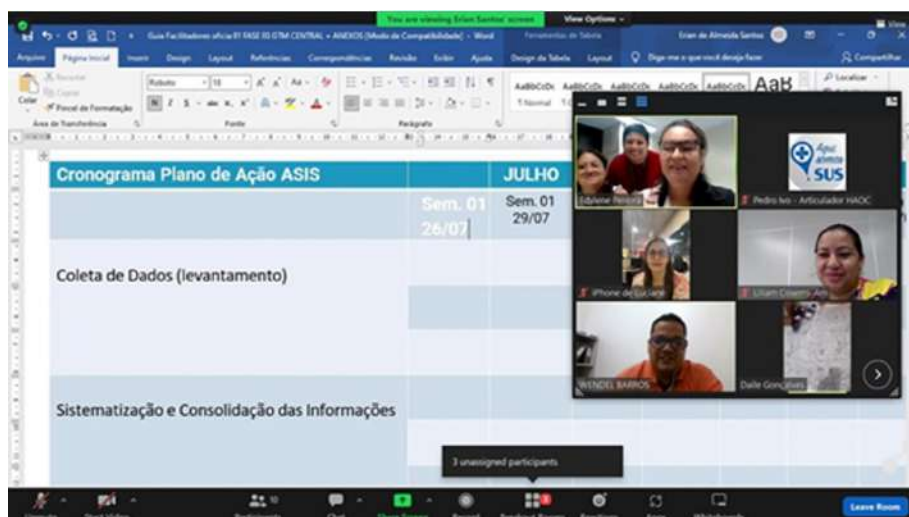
You are viewing Erian Santos' screen   View Options

Guia Facilitadores oficial FASE III GTM CENTRAL + ANEXOS [Modo de Compatibilidade] - Word   Ferramentas de Tabela   Erian de Almeida Santos

Arquivo   Página Inicial   Inserir   Design   Layout   Referências   Correspondências   Revisão   Exibir   Ajuda   Design da Tabela   Layout   Diga-me o que você deseja fazer   Compartilhar

Recortar   Copiar   Colar   Pincel de Formatação   Área de Transferência   Roboto   10   Fonte   Parágrafo   AaBbCcDc   1 Normal   AaB   Localizar

Cronograma Plano de Ação ASIS   JULHO

Sem. 01 26/07   Sem. 01 29/07

Coleta de Dados (levantamento)

Sistematização e Consolidação das Informações

Edylene Pereira   Pedro Ivo - Articulador HAOC   Aqui tem SUS   iPhone de Luciane   Liliam Cosemo-Ant   WENDEL BARROS   Dalle Gonçalves

3 unassigned participants

Leave Room